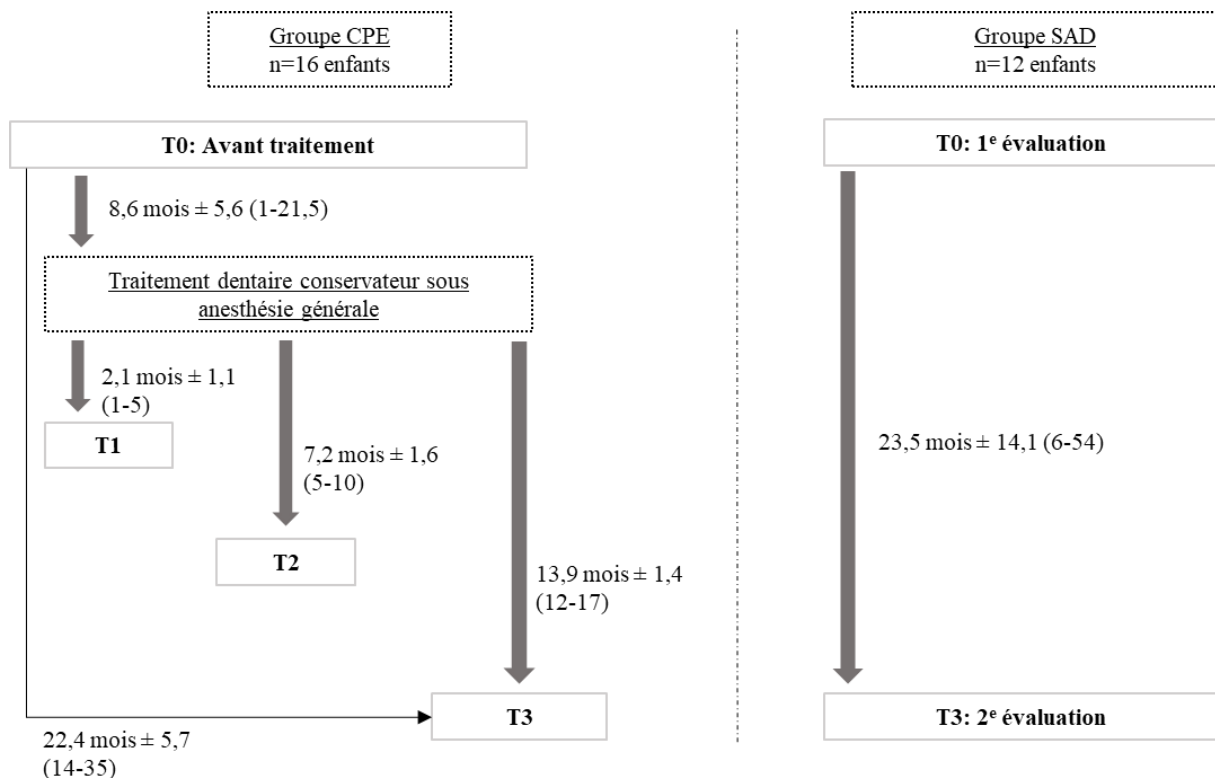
Groupe CPE
n=16 enfants

T0: Avant traitement

8,6 mois ± 5,6 (1-21,5)

Traitement dentaire conservateur sous anesthésie générale

2,1 mois ± 1,1 (1-5)

T1

7,2 mois ± 1,6 (5-10)

T2

13,9 mois ± 1,4 (12-17)

T3

22,4 mois ± 5,7 (14-35)

Groupe SAD
n=12 enfants

T0: 1$^{e}$ évaluation

23,5 mois ± 14,1 (6-54)

T3: 2$^{e}$ évaluation